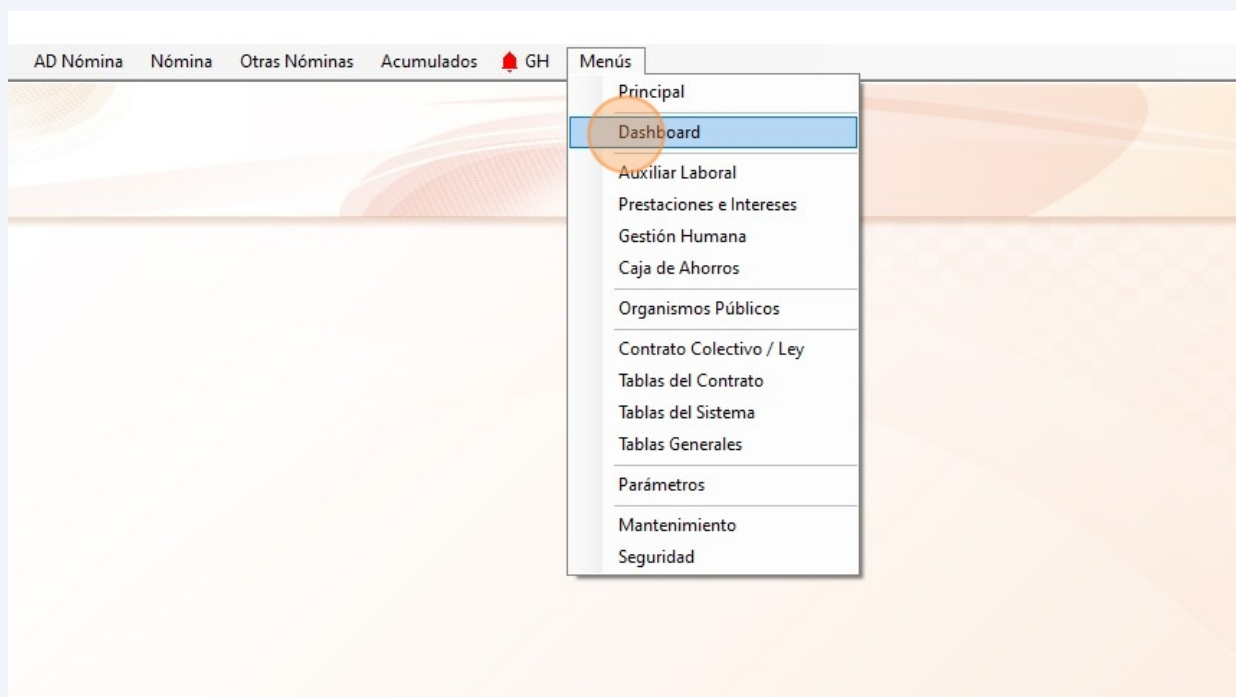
AD Nómina Nómina Otras Nóminas Acumulados GH Menús

Principal
Dashboard
Auxiliar Laboral
Prestaciones e Intereses
Gestión Humana
Caja de Ahorros
Organismos Públicos
Contrato Colectivo / Ley
Tablas del Contrato
Tablas del Sistema
Tablas Generales
Parámetros
Mantenimiento
Seguridad